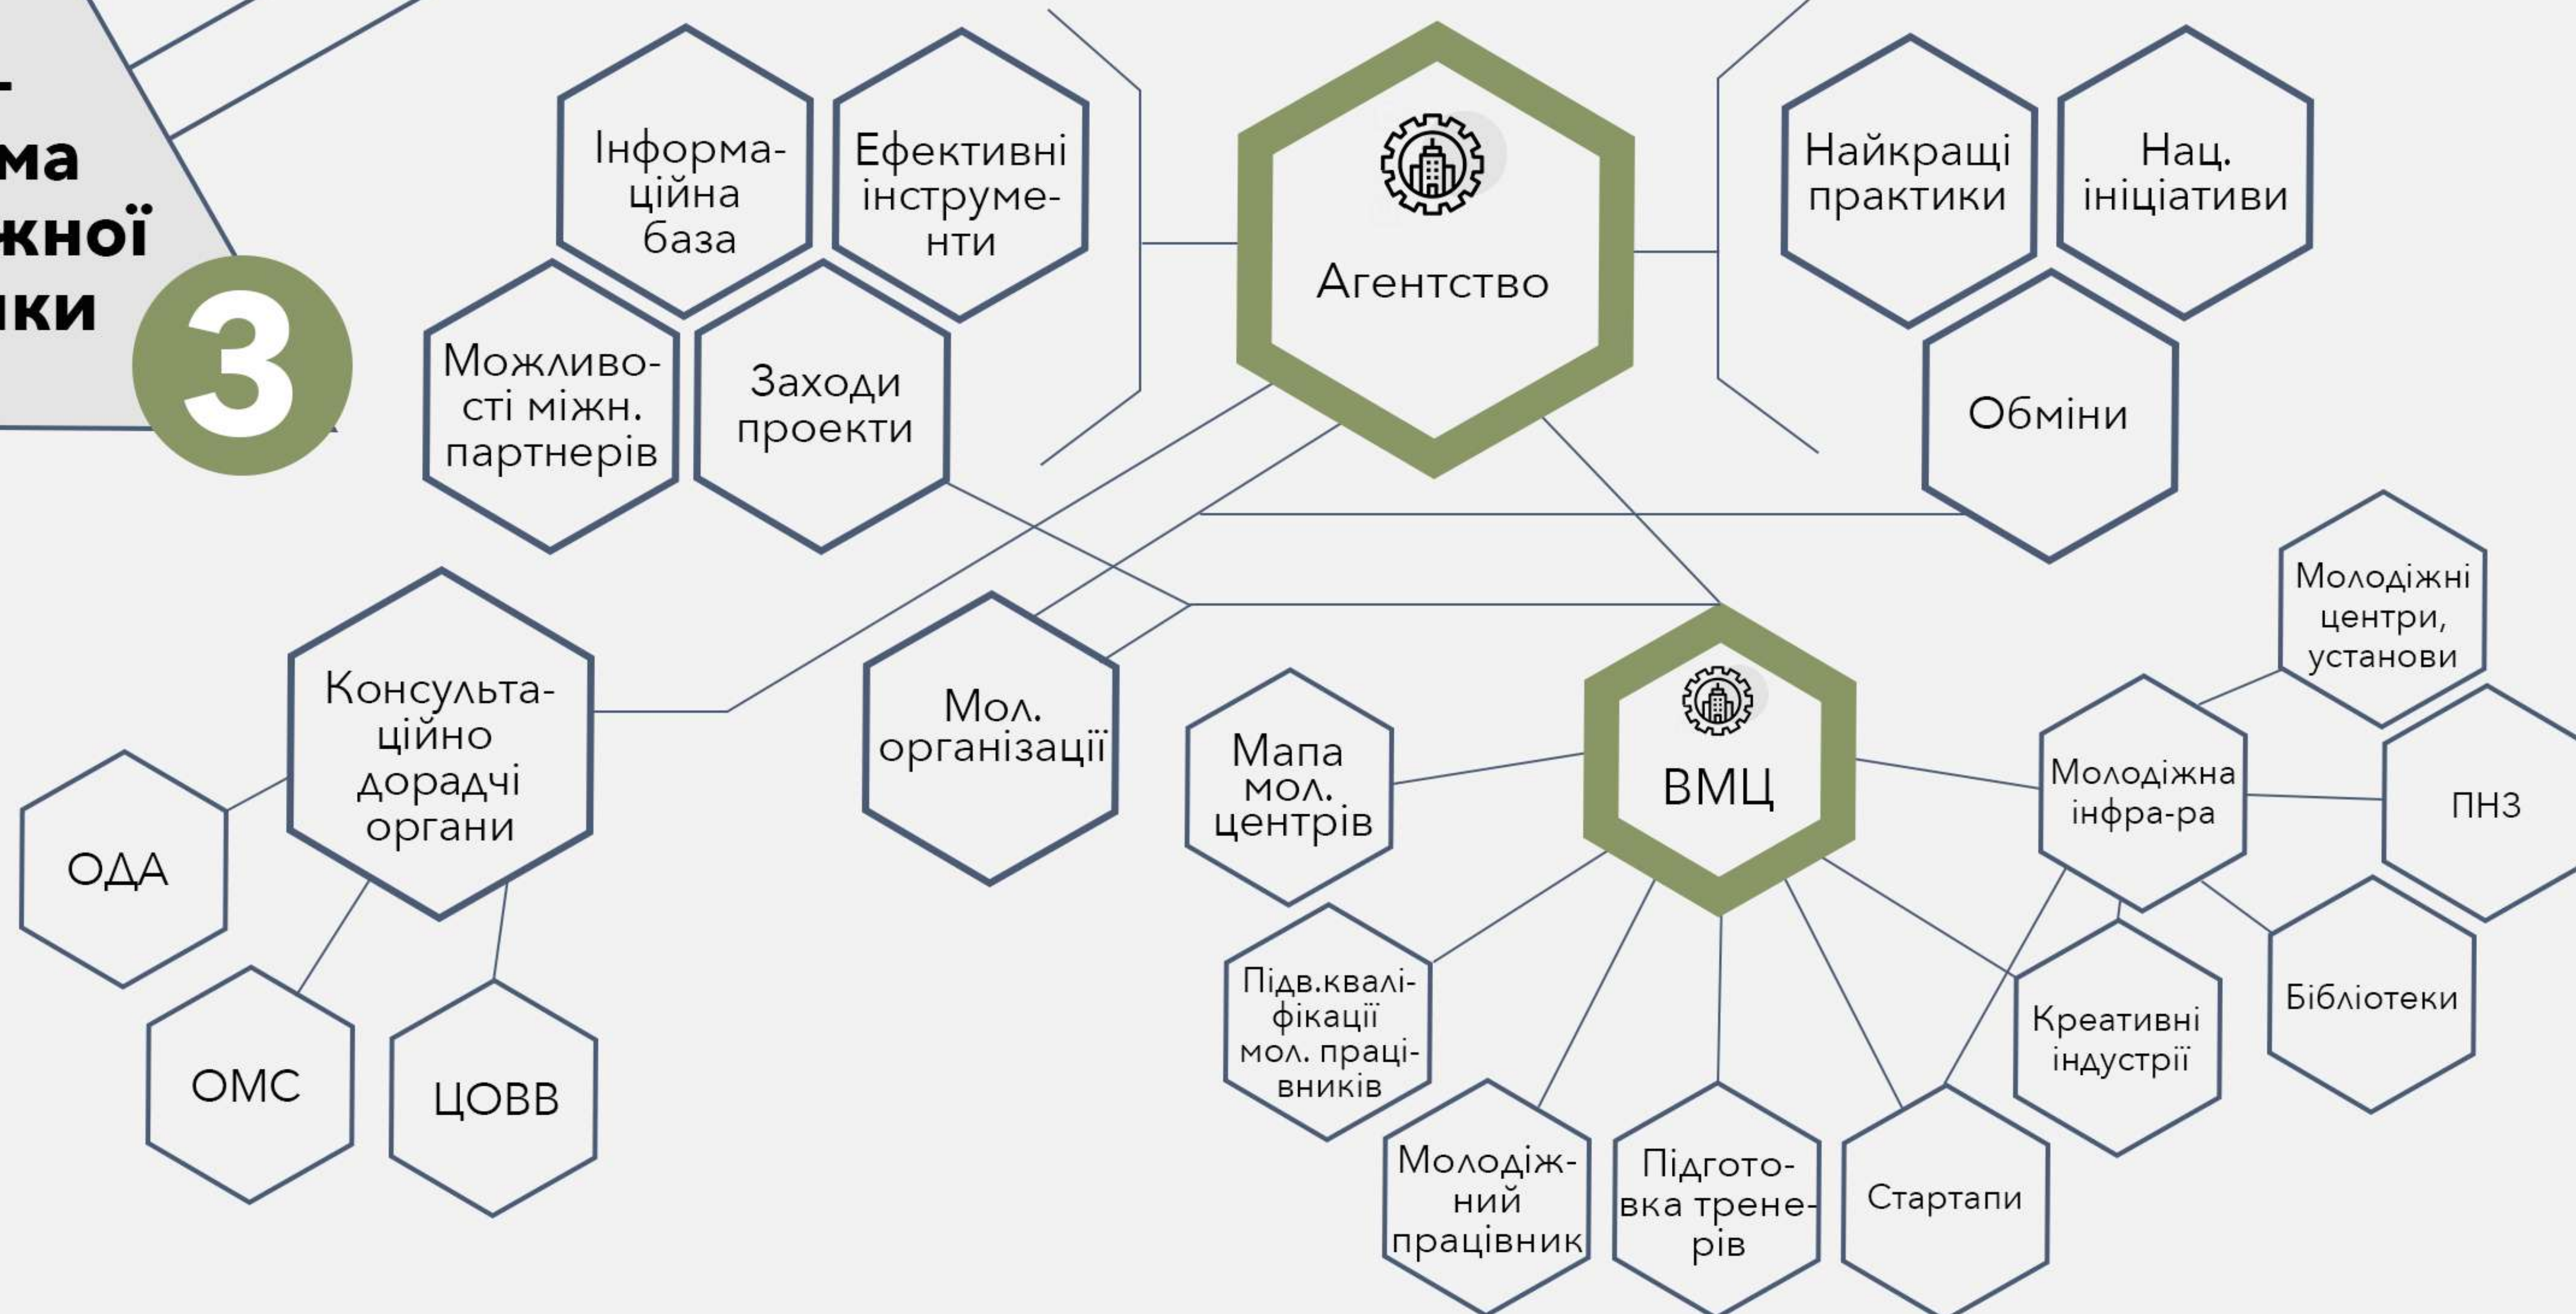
-
ма
жної
ики

3

Інформаційна база

Ефективні інструменти

Можливості міжн. партнерів

Заходи проекти

Агентство

Найкращі практики

Нац. ініціативи

Обміни

Консультаційно дорадчі органи

ОДА

ОМС

ЦОВВ

Мол. організації

Мапа мол. центрів

ВМЦ

Молодіжні центри, установи

Молодіжна інфра-ра

ПНЗ

Бібліотеки

Креативні індустрії

Стартапи

Підготовка тренерів

Молодіжний працівник

Підв.кваліфікації мол. працівників